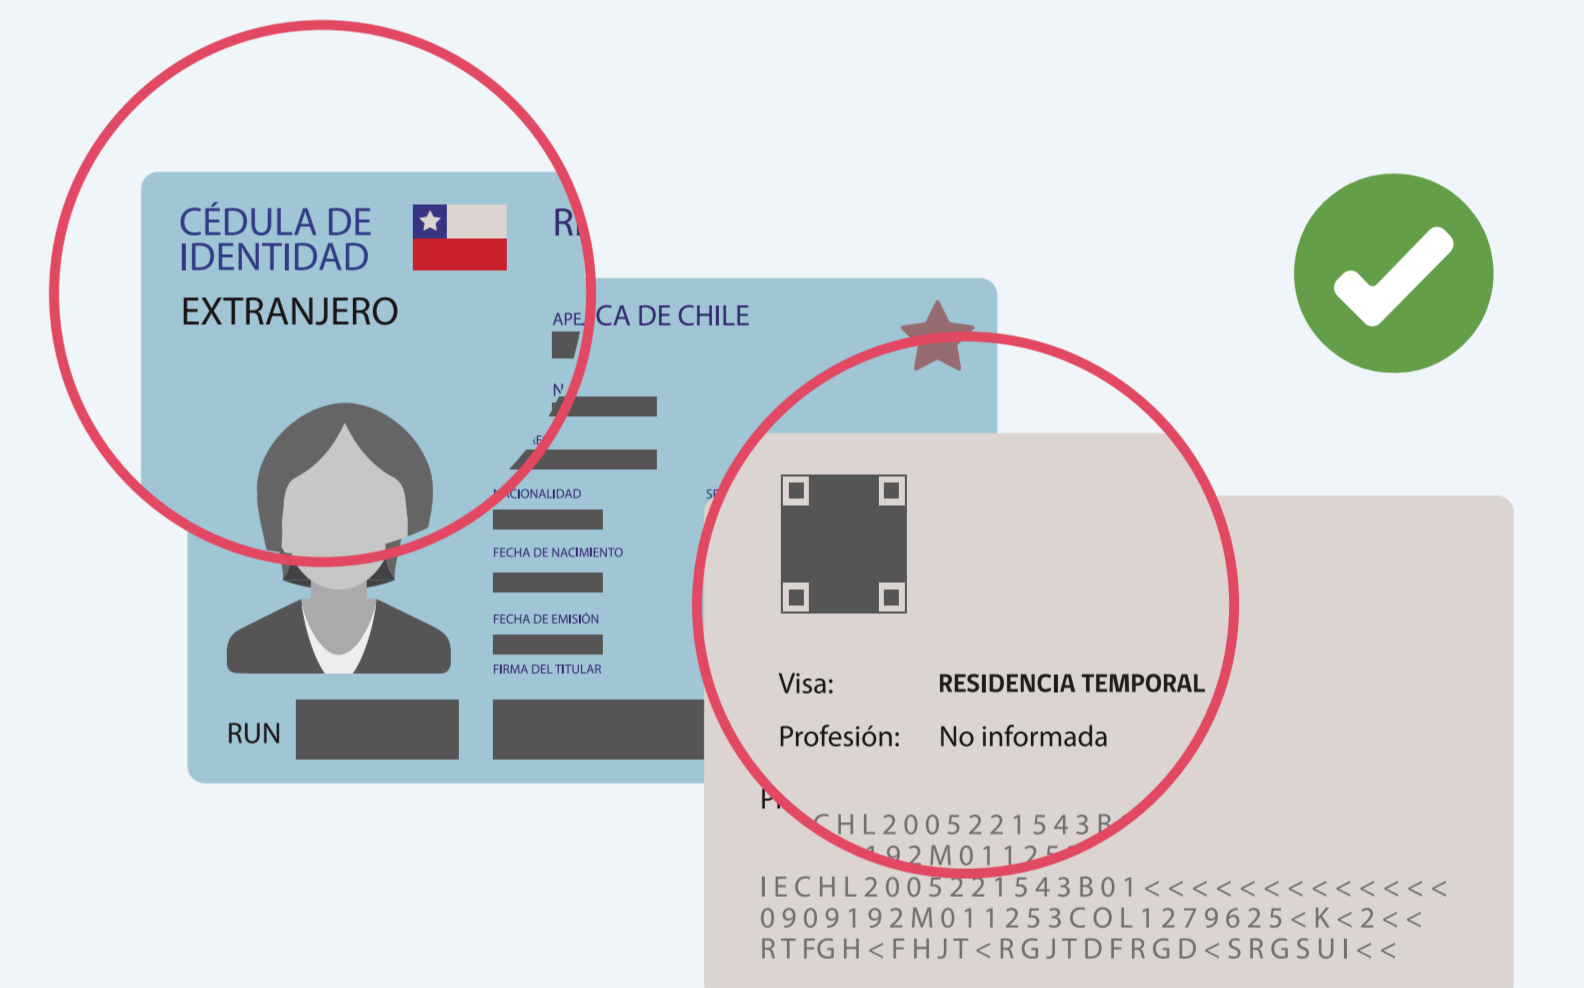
CÉDULA DE IDENTIDAD
EXTRANJERO

R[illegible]
APE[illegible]CA DE CHILE
N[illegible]
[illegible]
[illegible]ACIONALIDAD
S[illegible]
FECHA DE NACIMIENTO
FECHA DE EMISIÓN
FIRMA DEL TITULAR
RUN

Visa: RESIDENCIA TEMPORAL
Profesión: No informada

P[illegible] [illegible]CHL2005221543B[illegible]
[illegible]192M01125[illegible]
IECHL2005221543B01<<<<<<<<<<<<
0909192M011253COL1279625<K<2<<
RTFGH<FHJT<RGJTDFRGD<SRGSUI<<